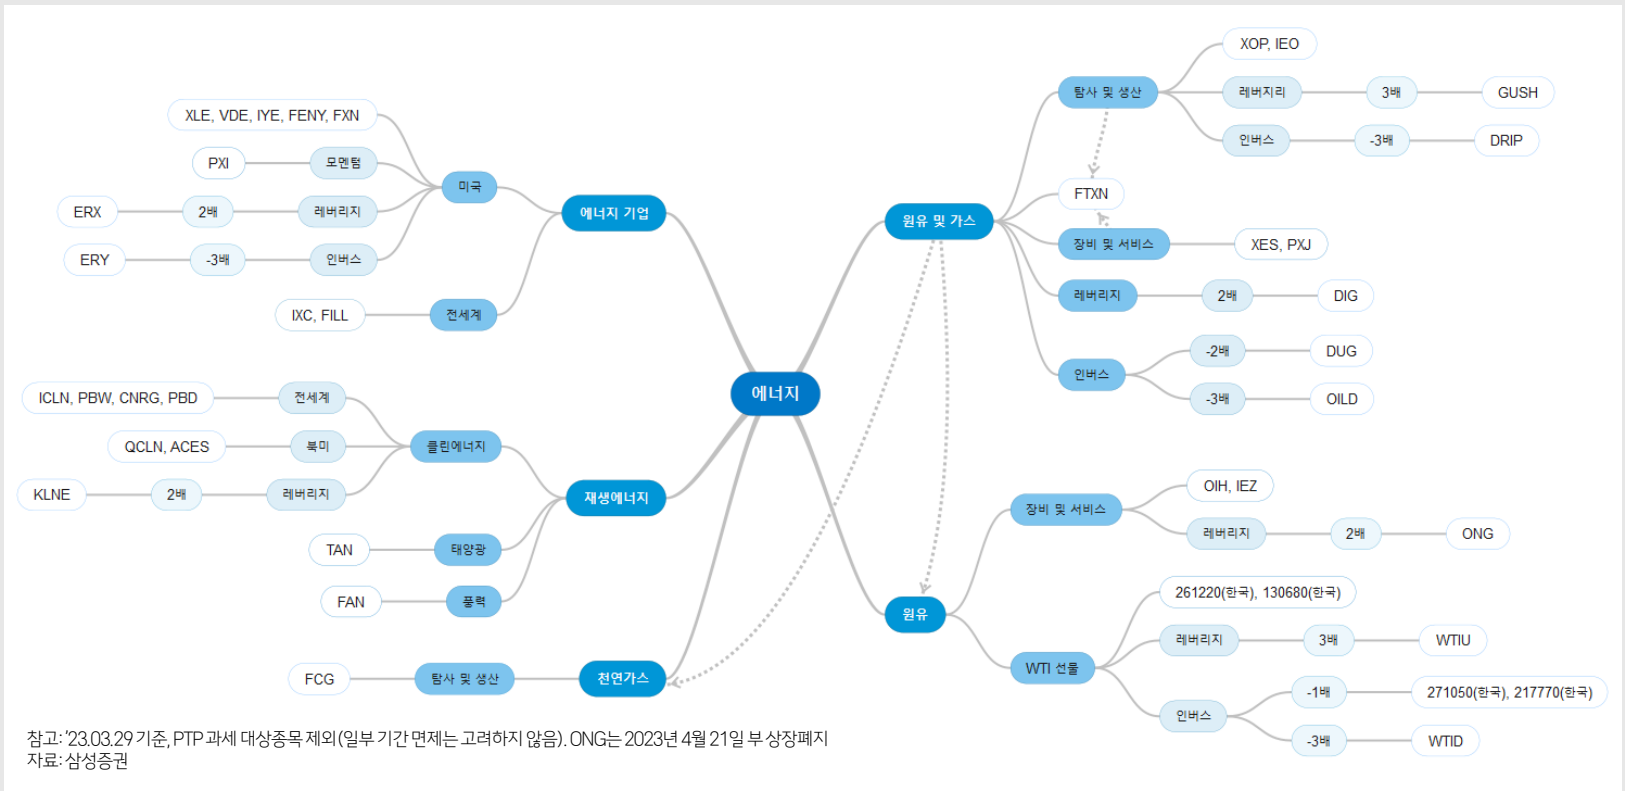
에너지

에너지 기업

미국

XLE, VDE, IYE, FENY, FXN

모멘텀

PXI

레버리지

2배

ERX

인버스

-3배

ERY

전세계

IXC, FILL

재생에너지

클린에너지

전세계

ICLN, PBW, CNRG, PBD

북미

QCLN, ACES

레버리지

2배

KLNE

태양광

TAN

풍력

FAN

천연가스

탐사 및 생산

FCG

원유 및 가스

탐사 및 생산

XOP, IEO

레버리지

3배

GUSH

인버스

-3배

DRIP

FTXN

장비 및 서비스

XES, PXJ

레버리지

2배

DIG

인버스

-2배

DUG

-3배

OILD

원유

장비 및 서비스

OIH, IEZ

레버리지

2배

ONG

WTI 선물

261220(한국), 130680(한국)

레버리지

3배

WTIU

인버스

-1배

271050(한국), 217770(한국)

-3배

WTID

참고: '23.03.29 기준, PTP 과세 대상종목 제외(일부 기간 면제는 고려하지 않음). ONG는 2023년 4월 21일 부 상장폐지
자료: 삼성증권